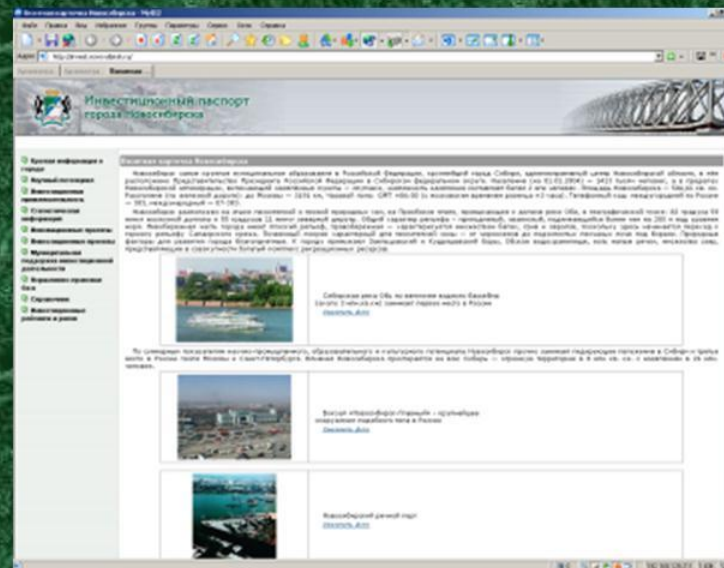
Инвестиционный паспорт города Новосибирска

Визитная карточка Новосибирска

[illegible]

Сибирская река Обь по запасам водного бассейна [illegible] занимает первое место в России
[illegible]

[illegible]

Вокзал «Новосибирск-Главный» – крупнейшее сооружение подобного типа в России
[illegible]

Новосибирский речной порт
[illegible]